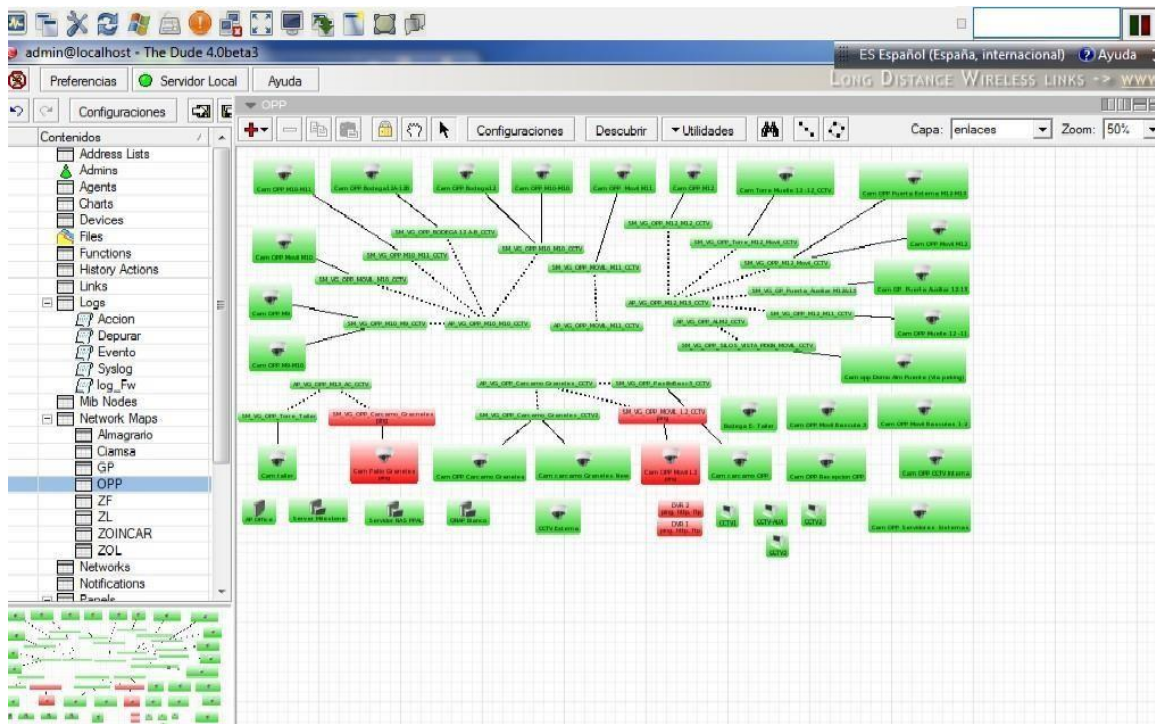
admin@localhost - The Dude 4.0beta3

ES Español (España, internacional) Ayuda

Preferencias Servidor Local Ayuda

LONG DISTANCE WIRELESS LINKS -> WWW

Configuraciones

OPP

Configuraciones Descubrir Utilidades Capa: enlaces Zoom: 50%

Contenidos

Address Lists
Admins
Agents
Charts
Devices
Files
Functions
History Actions
Links
Logs
Accion
Depurar
Evento
Syslog
log_Fw
Mib Nodes
Network Maps
Almagrario
Ciamsa
GP
OPP
ZF
ZL
ZOINCAR
ZOL
Networks
Notifications
Panels

Cam OPP M10 M11
Cam OPP Bodega13A-13B
Cam OPP Bodega13
Cam OPP M10 M10
Cam OPP Movil M11
Cam OPP M12
Cam Torre Muelle 12-12_CCTV
Cam OPP Puerta Externa M13 M13
Cam OPP Movil M10
Cam OPP Movil M12
Cam OPP M9
Cam OPP Puerta Aduana 13 13
Cam OPP M9 M10
Cam OPP Muelle 12-11
Cam opp Domo Alm Puerta (Via patio)
SM_VG_OPP_BODEGA 13 A-B_CCTV
SM_VG_OPP_M10_M11_CCTV
SM_VG_OPP_M10_M10_CCTV
SM_VG_OPP_M12_M12_CCTV
SM_VG_OPP_MOVIL_M10_CCTV
SM_VG_OPP_MOVIL_M11_CCTV
SM_VG_OPP_Torre_M12_Movil_CCTV
SM_VG_OPP_M12_Movil_CCTV
SM_VG_GP_Puerta_Aduana M13 13
AP_VG_OPP_M12_M13_CCTV
SM_VG_OPP_M12_M11_CCTV
SM_VG_OPP_M10_M9_CCTV
AP_VG_OPP_M10_M10_CCTV
AP_VG_OPP_MOVIL_M11_CCTV
AP_VG_OPP_ALM2_CCTV
SM_VG_OPP_SILOS_VISTA_PEKIN_MOVIL_CCTV
AP_VG_OPP_M13_AC_CCTV
AP_VG_OPP_Carcamo Granales_CCTV
SM_VG_OPP_Recibo Basc3_CCTV
SM_VG_OPP_Torre_Taller
SM_VG_OPP_Carcamo_Granales PPM
SM_VG_OPP_Carcamo_Granales_CCTV
SM_VG_OPP_MOVIL_L2_CCTV PPM
Bodega 1- Taller
Cam OPP Movil Bascula_3
Cam OPP Movil Basculas 1-2
Cam taller
Cam Patio Granales PPM
Cam OPP Carcamo Granales
Cam carcamo Granales New
Cam OPP Movil L2 PPM
Cam carcamo OPP
Cam OPP Recepcion OPP
Cam OPP CCTV Interna
AP Office
Server Milestone
Servidor NAS PPAL
SNMP Blanco
CCTV Externa
DVR 2 ping, http, ftp
DVR 1 ping, http, ftp
CCTV1
CCTV AUX
CCTV2
CCTV3
Cam OPP Servidores Internas